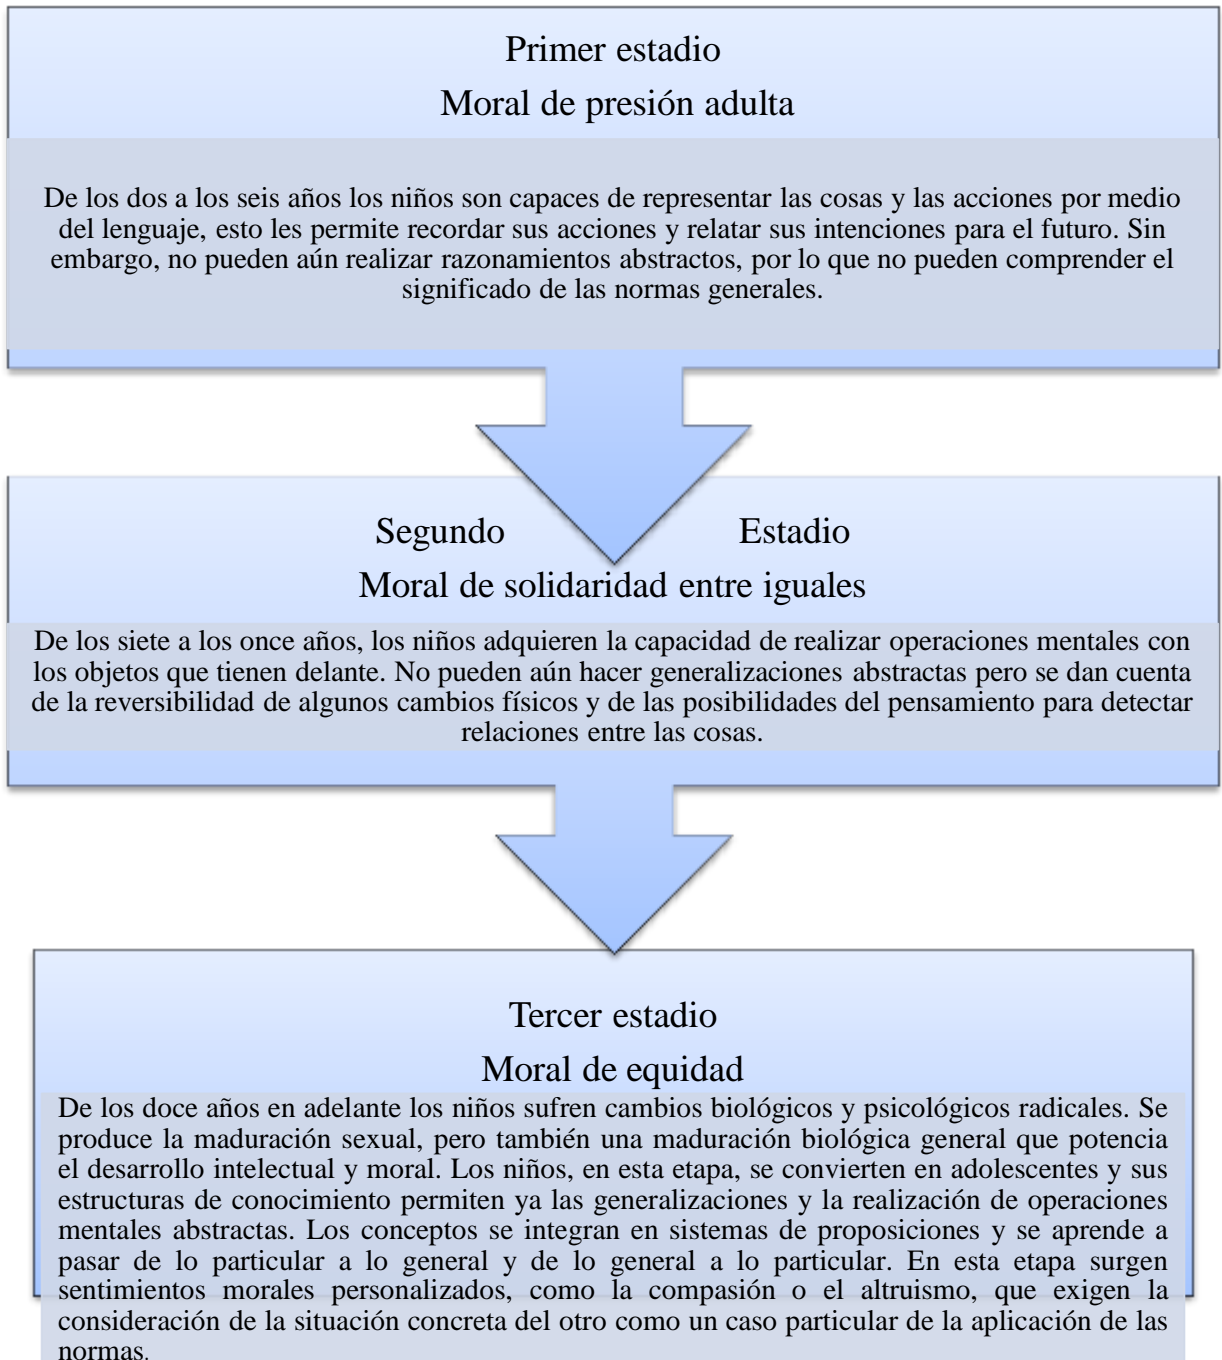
Primer estadio

Moral de presión adulta

De los dos a los seis años los niños son capaces de representar las cosas y las acciones por medio del lenguaje, esto les permite recordar sus acciones y relatar sus intenciones para el futuro. Sin embargo, no pueden aún realizar razonamientos abstractos, por lo que no pueden comprender el significado de las normas generales.

Segundo Estadio

Moral de solidaridad entre iguales

De los siete a los once años, los niños adquieren la capacidad de realizar operaciones mentales con los objetos que tienen delante. No pueden aún hacer generalizaciones abstractas pero se dan cuenta de la reversibilidad de algunos cambios físicos y de las posibilidades del pensamiento para detectar relaciones entre las cosas.

Tercer estadio

Moral de equidad

De los doce años en adelante los niños sufren cambios biológicos y psicológicos radicales. Se produce la maduración sexual, pero también una maduración biológica general que potencia el desarrollo intelectual y moral. Los niños, en esta etapa, se convierten en adolescentes y sus estructuras de conocimiento permiten ya las generalizaciones y la realización de operaciones mentales abstractas. Los conceptos se integran en sistemas de proposiciones y se aprende a pasar de lo particular a lo general y de lo general a lo particular. En esta etapa surgen sentimientos morales personalizados, como la compasión o el altruismo, que exigen la consideración de la situación concreta del otro como un caso particular de la aplicación de las normas.